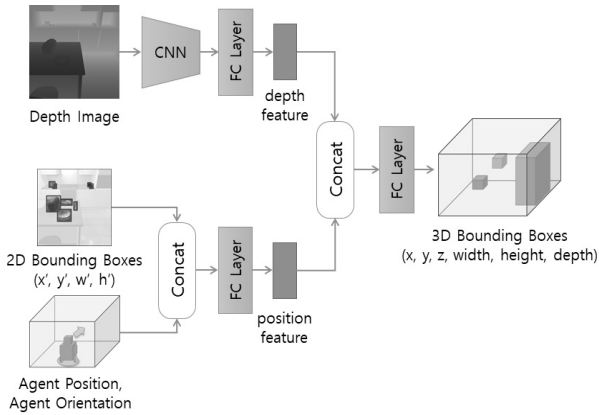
CNN

FC Layer

depth feature

Depth Image

Concat

FC Layer

3D Bounding Boxes (x, y, z, width, height, depth)

2D Bounding Boxes (x', y', w', h')

Concat

FC Layer

position feature

Agent Position, Agent Orientation